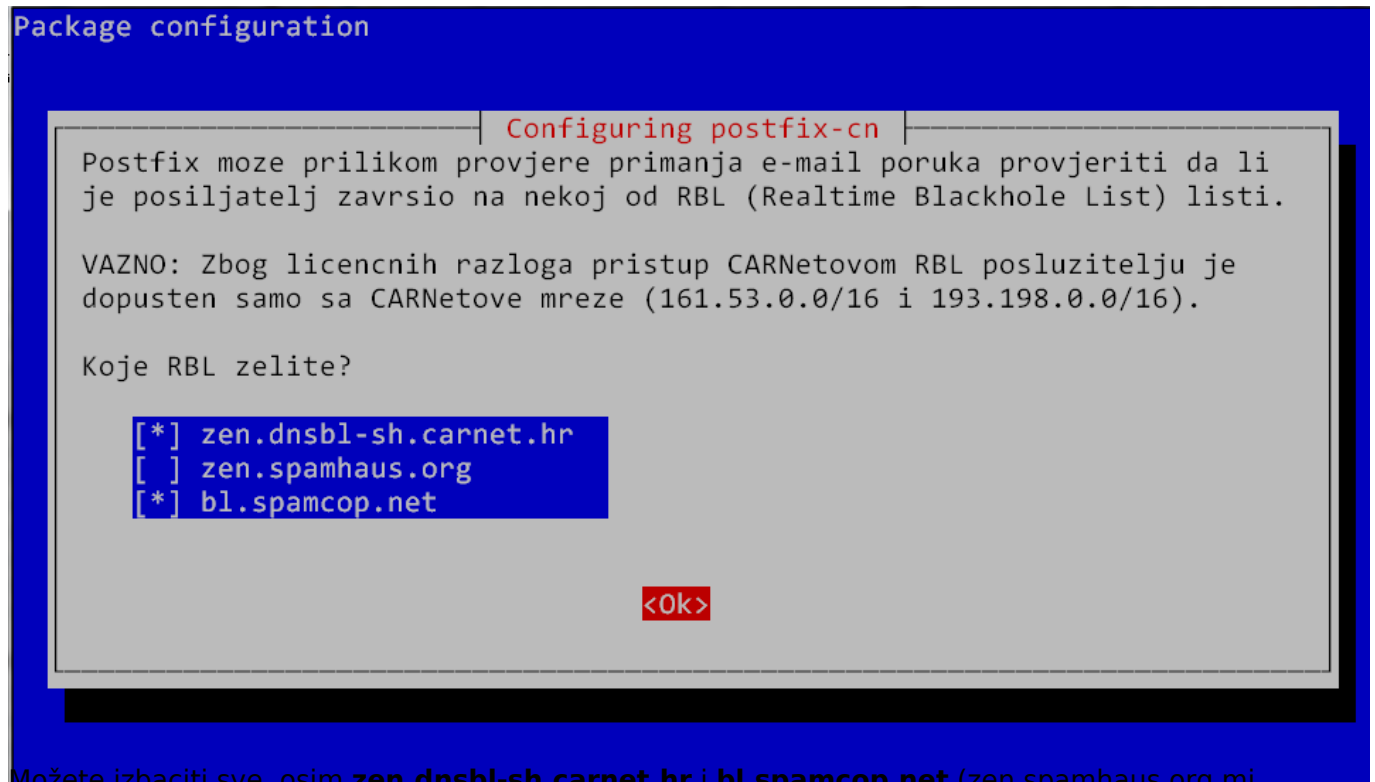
Package configuration

Configuring postfix-cn

Postfix moze prilikom provjere primanja e-mail poruka provjeriti da li je posiljatelj zavrsio na nekoj od RBL (Realtime Blackhole List) listi.

VAZNO: Zbog licencnih razloga pristup CARNetovom RBL posluzitelju je dopusten samo sa CARNetove mreze (161.53.0.0/16 i 193.198.0.0/16).

Koje RBL zelite?

[*] zen.dnsbl-sh.carnet.hr
[ ] zen.spamhaus.org
[*] bl.spamcop.net

<Ok>

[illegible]